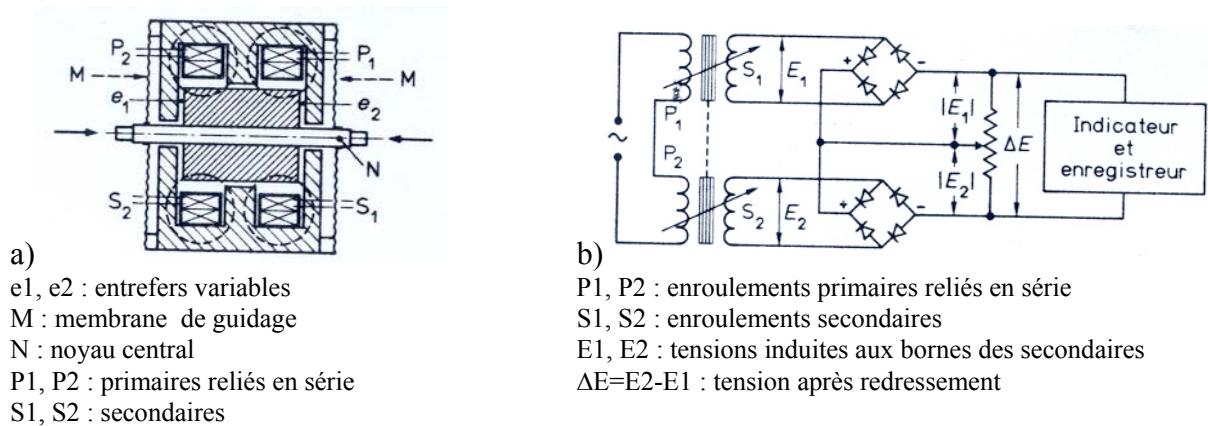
$P_2$
$P_1$
M
M
$e_1$
$e_2$
N
$S_2$
$S_1$

a)

e1, e2 : entrefers variables
M : membrane de guidage
N : noyau central
P1, P2 : primaires reliés en série
S1, S2 : secondaires

~
$P_1$
$P_2$
$S_1$
$E_1$
$S_2$
$E_2$
+
-
+
-
$|E_1|$
$|E_2|$
$\Delta E$
Indicateur et enregistreur

b)

P1, P2 : enroulements primaires reliés en série
S1, S2 : enroulements secondaires
E1, E2 : tensions induites aux bornes des secondaires
$\Delta$E=E2-E1 : tension après redressement